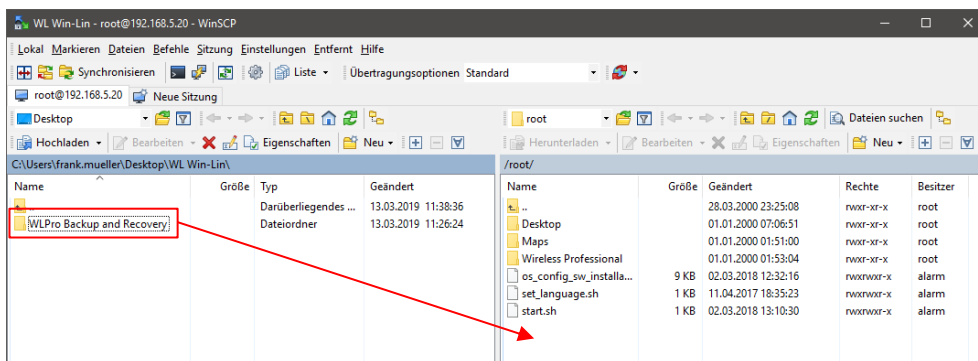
WL Win-Lin - root@192.168.5.20 - WinSCP

Lokal Markieren Dateien Befehle Sitzung Einstellungen Entfernt Hilfe

Synchronisieren Liste Übertragungsoptionen Standard

root@192.168.5.20 Neue Sitzung

Desktop

Hochladen Bearbeiten Eigenschaften Neu

C:\Users\frank.mueller\Desktop\WL Win-Lin\

| Name | Größe | Typ | Geändert |
|---|---|---|---|
| .. | | Darüberliegendes ... | 13.03.2019 11:38:36 |
| WLPro Backup and Recovery | | Dateiordner | 13.03.2019 11:26:24 |

root

Dateien suchen

Herunterladen Bearbeiten Eigenschaften Neu

/root/

| Name | Größe | Geändert | Rechte | Besitzer |
|---|---|---|---|---|
| .. | | 28.03.2000 23:25:08 | rwxr-xr-x | root |
| Desktop | | 01.01.2000 07:06:51 | rwxr-xr-x | root |
| Maps | | 01.01.2000 01:51:00 | rwxr-xr-x | root |
| Wireless Professional | | 01.01.2000 01:53:04 | rwxr-xr-x | root |
| os_config_sw_installa... | 9 KB | 02.03.2018 12:32:16 | rwxrwxr-x | alarm |
| set_language.sh | 1 KB | 11.04.2017 18:35:23 | rwxrwxr-x | alarm |
| start.sh | 1 KB | 02.03.2018 13:10:30 | rwxrwxr-x | alarm |